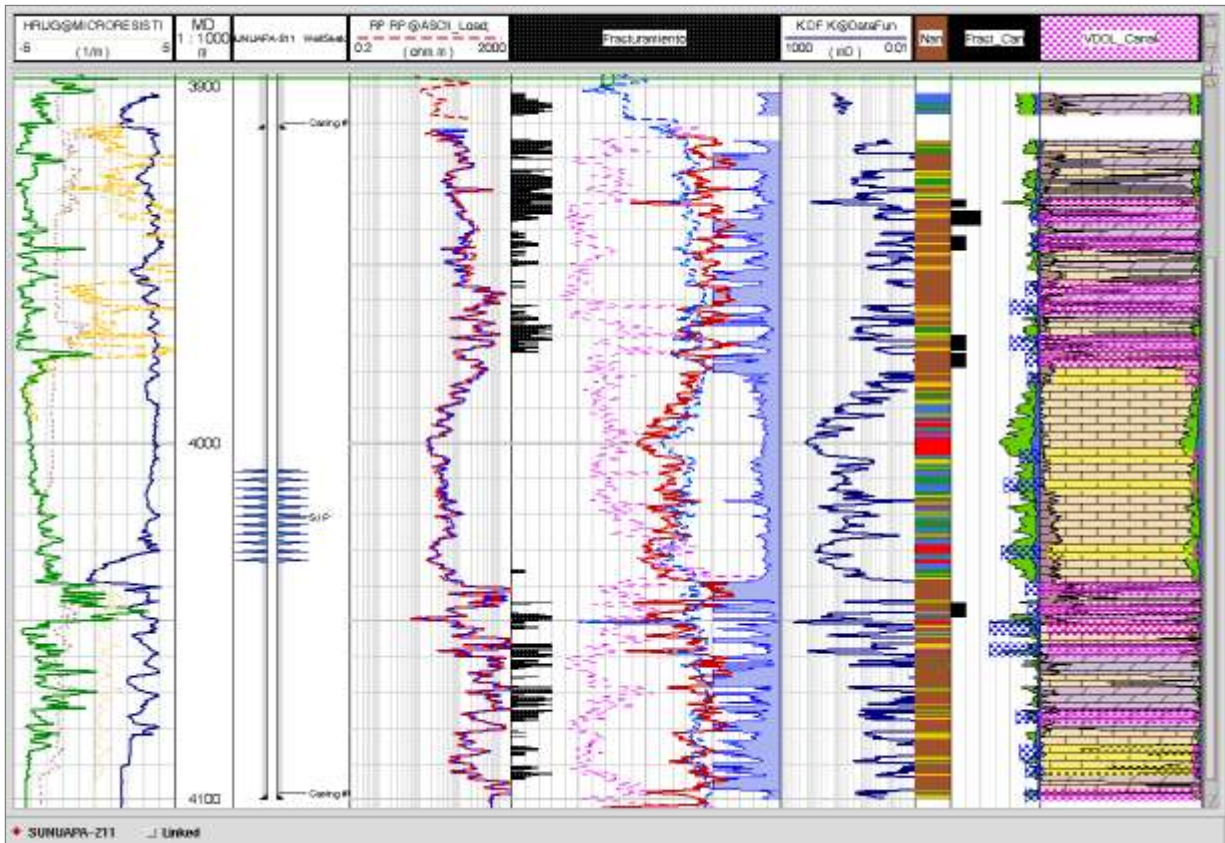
HRUG@MICRORESISTI
-5 (1/in) 5

MD
1 : 1000
m

SUNUAPA-211 WellSketc

RP RP@ASCII_Load
0.2 (ohm.m) 2000

Fracturamiento

KDF K@DataFun
1000 (mD) 0.01

Nan

Fract_Carr

VDOL_Carac

3900
Casing #
4000
SIP
4100
Casing #

SUNUAPA-211 Linked